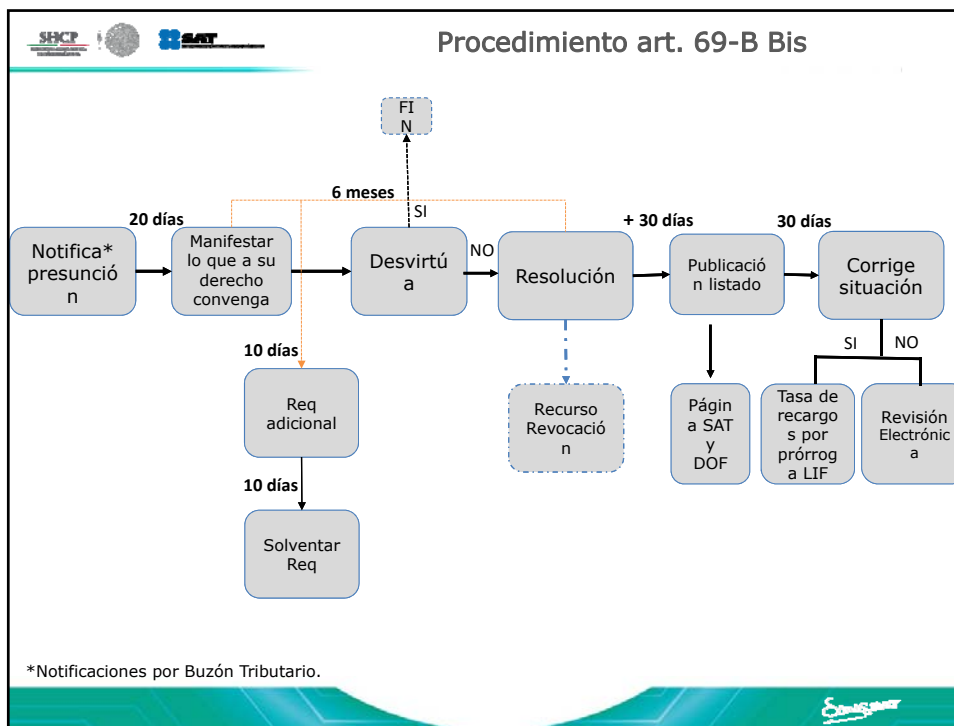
SHCP SAT

Procedimiento art. 69-B Bis

FIN

6 meses

SI

20 días

Notifica* presunción

Manifestar lo que a su derecho convenga

Desvirtúa

NO

Resolución

+ 30 días

Publicación listado

30 días

Corrige situación

10 días

Req adicional

10 días

Solventar Req

Recurso Revocación

Página SAT y DOF

SI

NO

Tasa de recargos por prórroga LIF

Revisión Electrónica

*Notificaciones por Buzón Tributario.